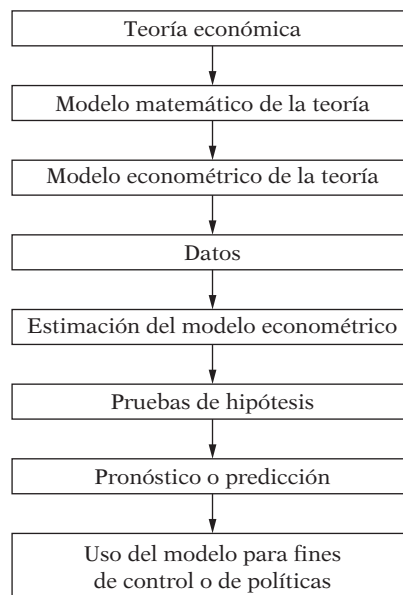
Teoría económica

Modelo matemático de la teoría

Modelo econométrico de la teoría

Datos

Estimación del modelo econométrico

Pruebas de hipótesis

Pronóstico o predicción

Uso del modelo para fines de control o de políticas